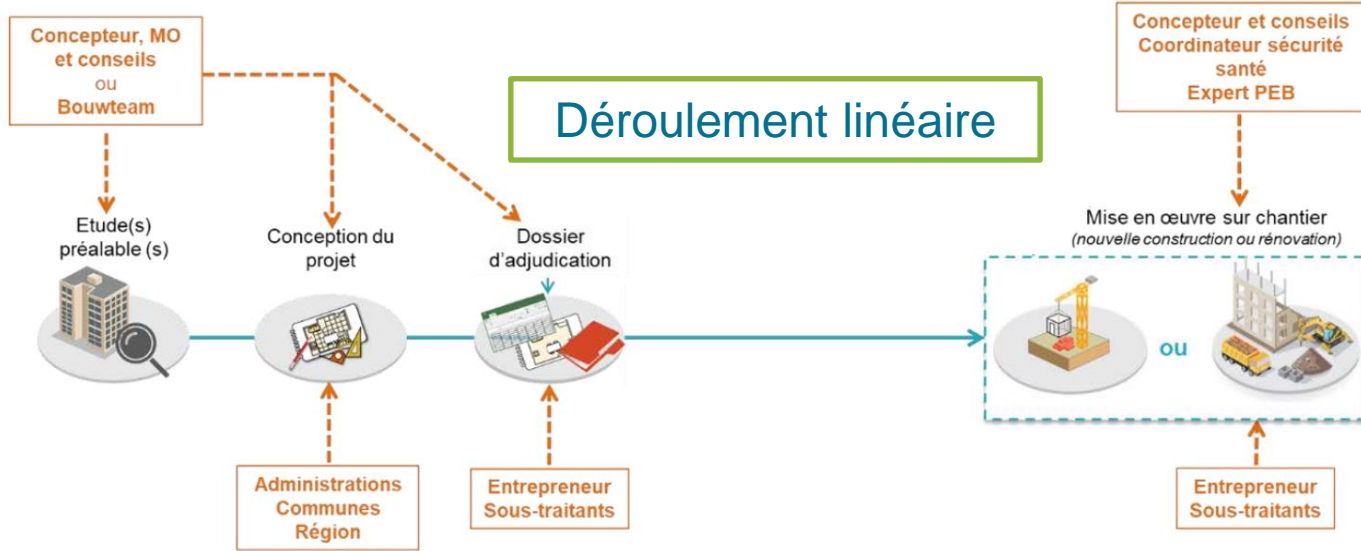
Concepteur, MO et conseils
ou
Bouwteam

Déroulement linéaire

Concepteur et conseils
Coordinateur sécurité santé
Expert PEB

Etude(s) préalable (s)

Conception du projet

Dossier d'adjudication

Mise en œuvre sur chantier
(nouvelle construction ou rénovation)

ou

Administrations
Communes
Région

Entrepreneur
Sous-traitants

Entrepreneur
Sous-traitants